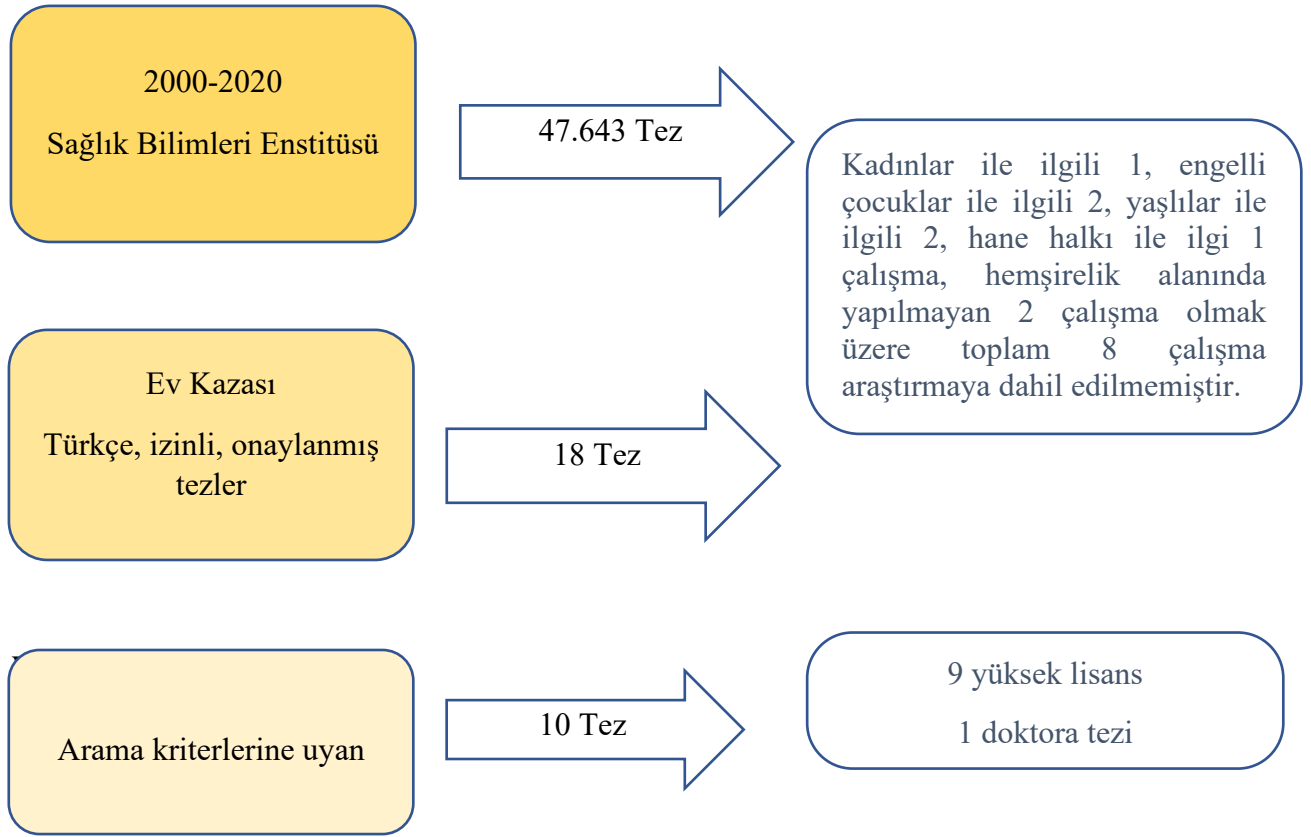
2000-2020

Sağlık Bilimleri Enstitüsü

47.643 Tez

Kadınlar ile ilgili 1, engelli çocuklar ile ilgili 2, yaşlılar ile ilgili 2, hane halkı ile ilgi 1 çalışma, hemşirelik alanında yapılmayan 2 çalışma olmak üzere toplam 8 çalışma araştırmaya dahil edilmemiştir.

Ev Kazası

Türkçe, izinli, onaylanmış tezler

18 Tez

Arama kriterlerine uyan

10 Tez

9 yüksek lisans

1 doktora tezi